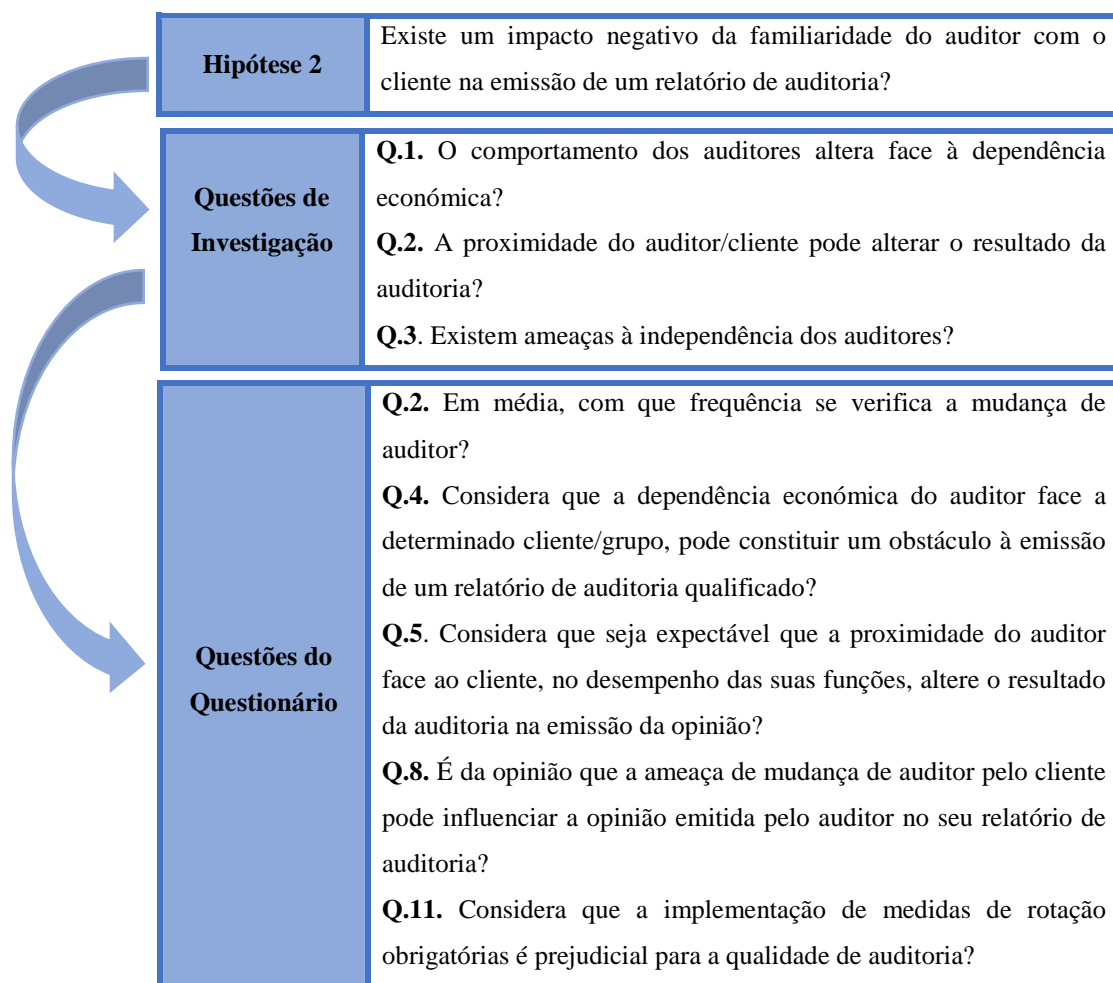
| | |
|---|---|
| **Hipótese 2** | Existe um impacto negativo da familiaridade do auditor com o cliente na emissão de um relatório de auditoria? |

| | |
|---|---|
| **Questões de Investigação** | **Q.1.** O comportamento dos auditores altera face à dependência económica? **Q.2.** A proximidade do auditor/cliente pode alterar o resultado da auditoria? **Q.3**. Existem ameaças à independência dos auditores? |

| | |
|---|---|
| **Questões do Questionário** | **Q.2.** Em média, com que frequência se verifica a mudança de auditor? **Q.4.** Considera que a dependência económica do auditor face a determinado cliente/grupo, pode constituir um obstáculo à emissão de um relatório de auditoria qualificado? **Q.5**. Considera que seja expectável que a proximidade do auditor face ao cliente, no desempenho das suas funções, altere o resultado da auditoria na emissão da opinião? **Q.8.** É da opinião que a ameaça de mudança de auditor pelo cliente pode influenciar a opinião emitida pelo auditor no seu relatório de auditoria? **Q.11.** Considera que a implementação de medidas de rotação obrigatórias é prejudicial para a qualidade de auditoria? |